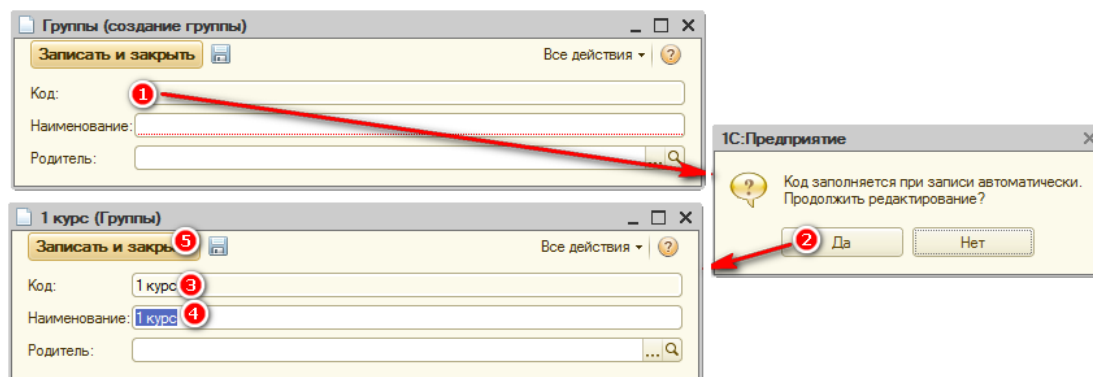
Группы (создание группы)
Записать и закрыть
Все действия ▾
?
Код:
1
Наименование:
Родитель:
...

1С:Предприятие
Код заполняется при записи автоматически. Продолжить редактирование?
2
Да
Нет

1 курс (Группы)
Записать и закры 5
Все действия ▾
?
Код:
1 курс 3
Наименование:
1 курс 4
Родитель:
...